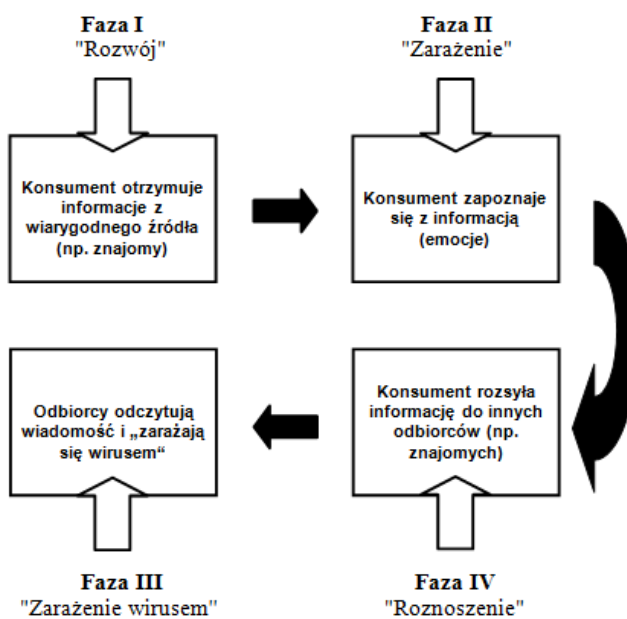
Faza I
"Rozwój"

Konsument otrzymuje informacje z wiarygodnego źródła (np. znajomy)

Faza II
"Zarażenie"

Konsument zapoznaje się z informacją (emocje)

Konsument rozsyła informację do innych odbiorców (np. znajomych)

Odbiorcy odczytują wiadomość i „zarażają się wirusem"

Faza III
"Zarażenie wirusem"

Faza IV
"Roznoszenie"